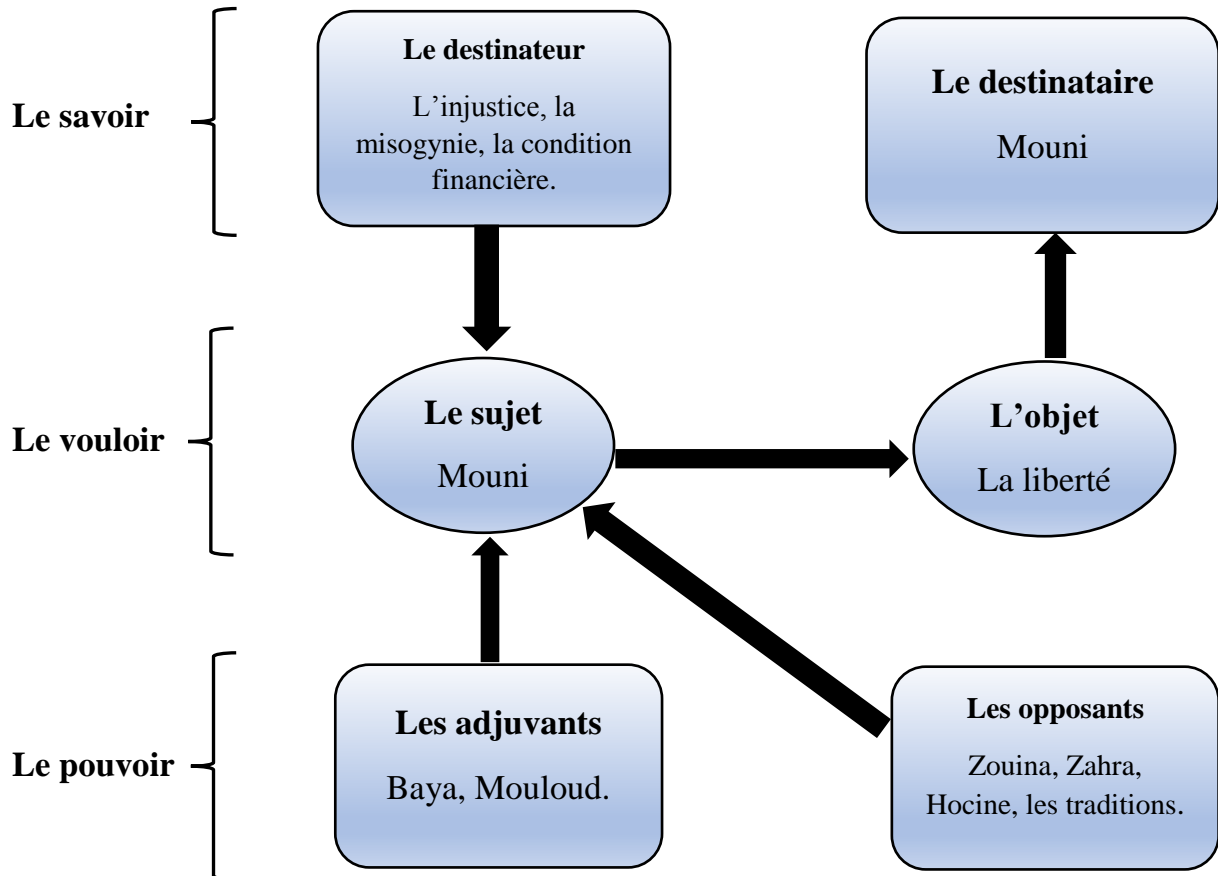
Le savoir

Le destinateur

L’injustice, la misogynie, la condition financière.

Le destinataire

Mouni

Le vouloir

Le sujet

Mouni

L’objet

La liberté

Le pouvoir

Les adjuvants

Baya, Mouloud.

Les opposants

Zouina, Zahra, Hocine, les traditions.